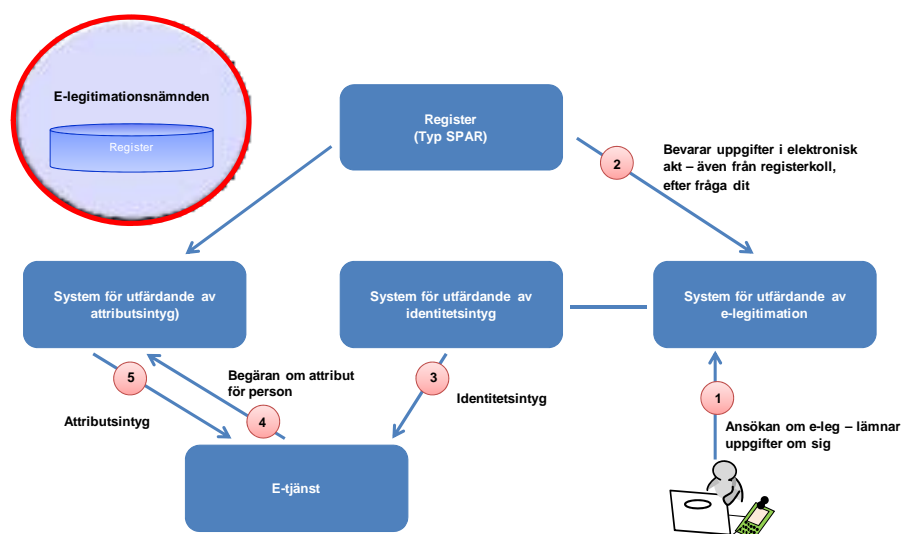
E-legitimationsnämnden

Register

Register
(Typ SPAR)

2

Bevarar uppgifter i elektronisk akt – även från registerkoll, efter fråga dit

System för utfärdande av attributsintyg)

System för utfärdande av identitetsintyg

System för utfärdande av e-legitimation

5

Begäran om attribut för person

3

1

Attributsintyg

4

Identitetsintyg

Ansökan om e-leg – lämnar uppgifter om sig

E-tjänst